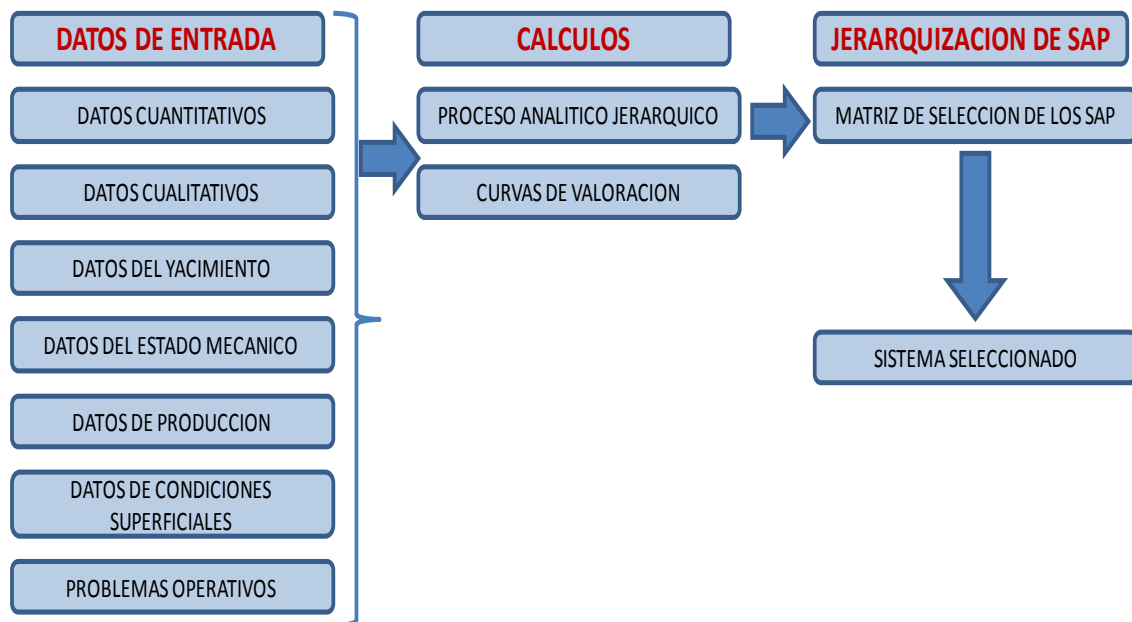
DATOS DE ENTRADA

DATOS CUANTITATIVOS

DATOS CUALITATIVOS

DATOS DEL YACIMIENTO

DATOS DEL ESTADO MECANICO

DATOS DE PRODUCCION

DATOS DE CONDICIONES SUPERFICIALES

PROBLEMAS OPERATIVOS

CALCULOS

PROCESO ANALITICO JERARQUICO

CURVAS DE VALORACION

JERARQUIZACION DE SAP

MATRIZ DE SELECCION DE LOS SAP

SISTEMA SELECCIONADO